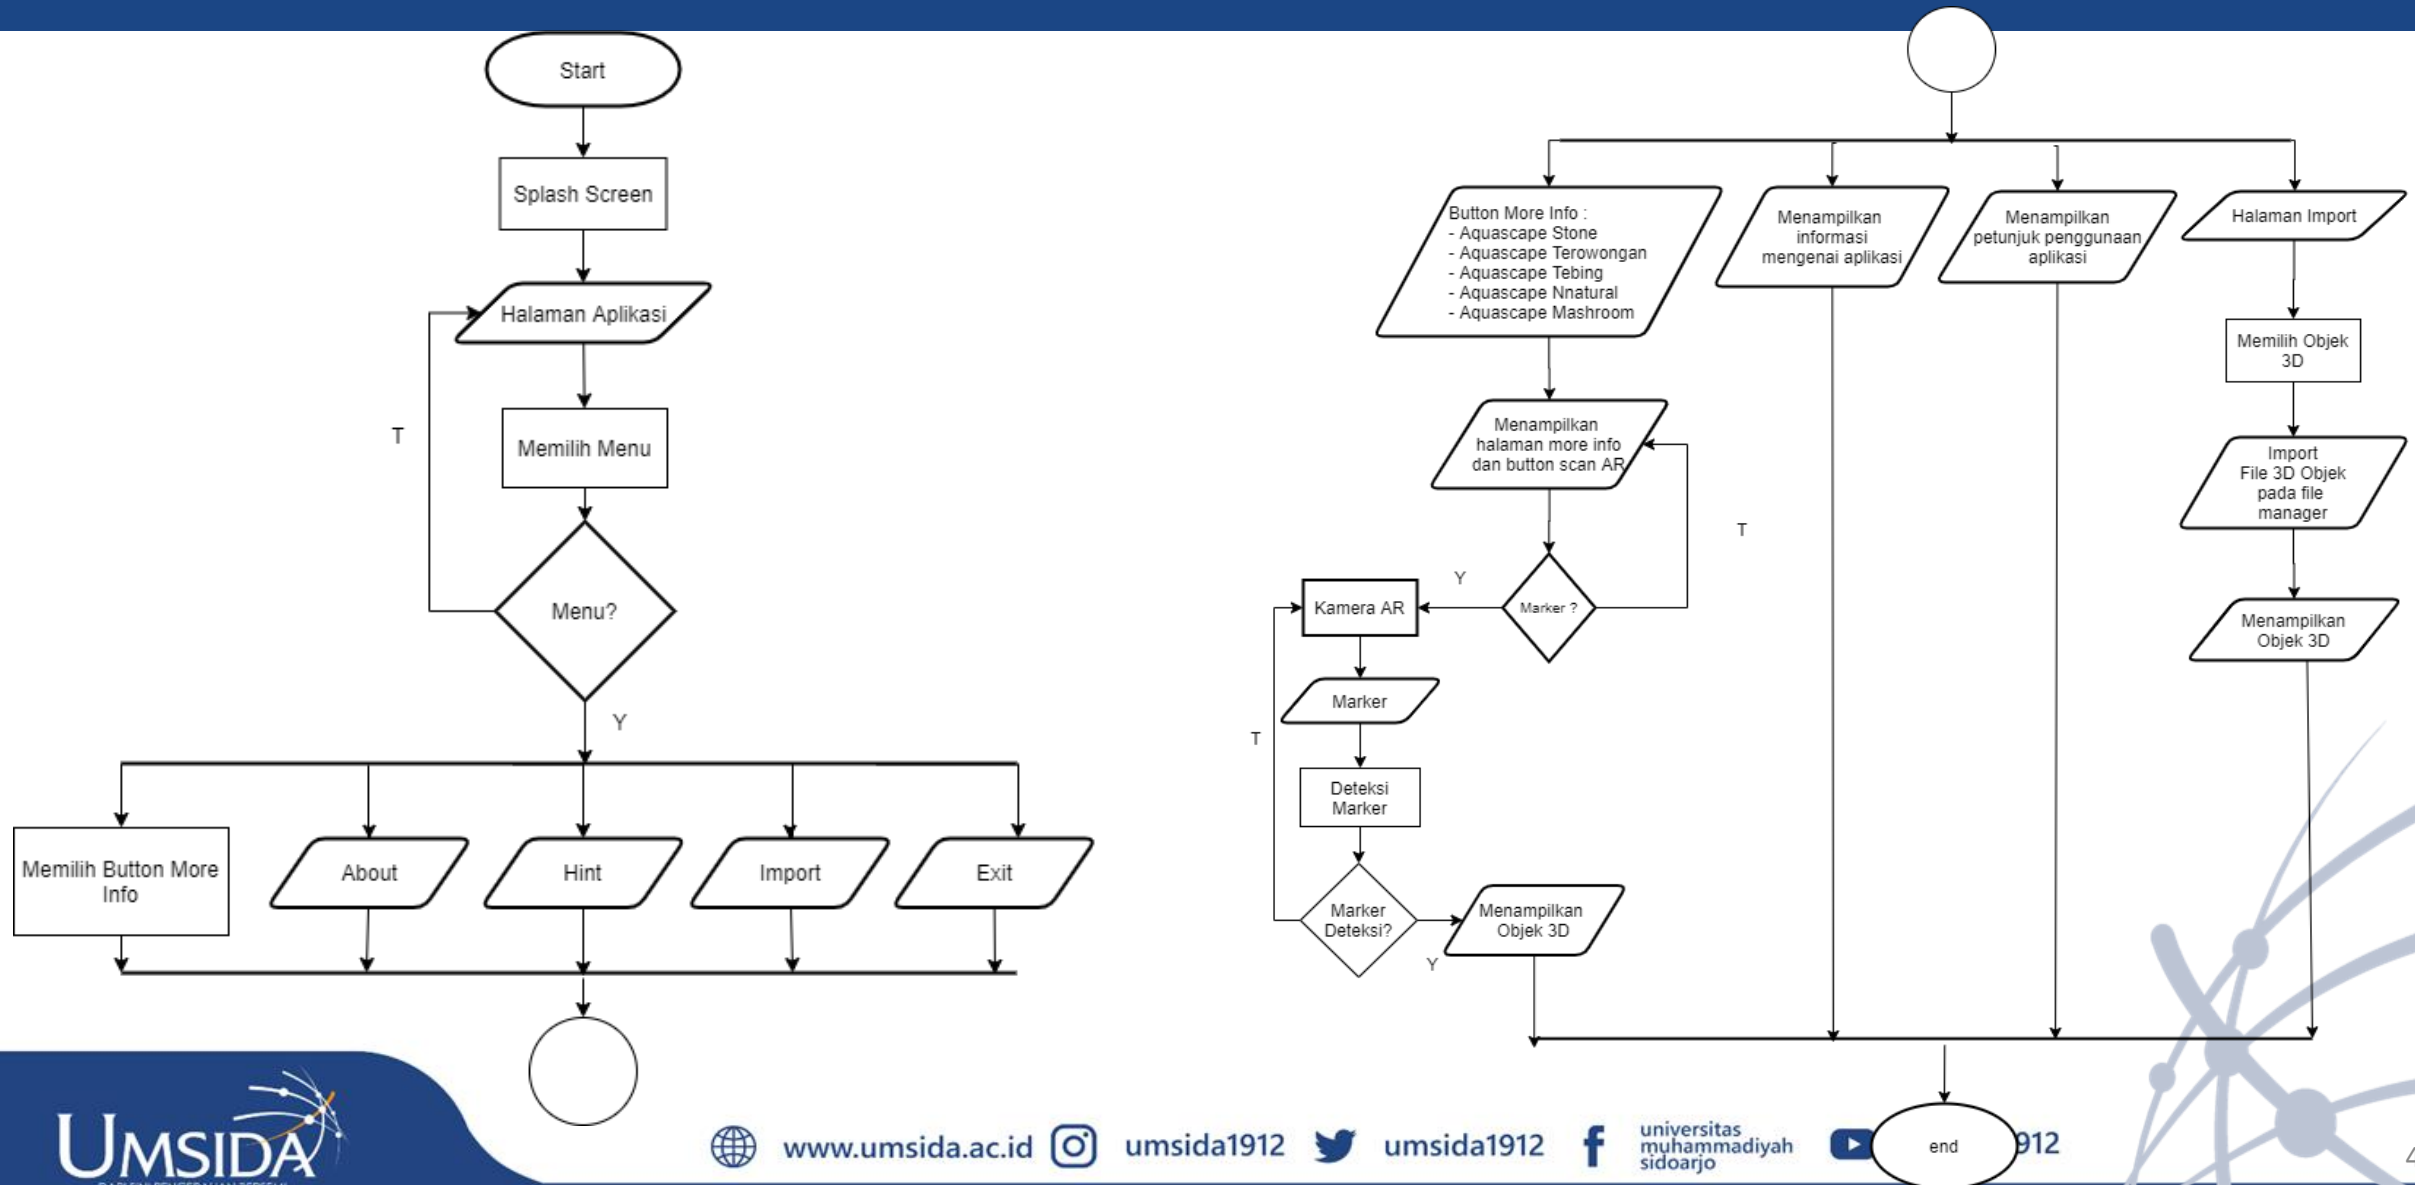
Start

Splash Screen

Halaman Aplikasi

Memilih Menu

T

Menu?

Y

Memilih Button More Info

About

Hint

Import

Exit

Button More Info :
- Aquascape Stone
- Aquascape Terowongan
- Aquascape Tebing
- Aquascape Nnatural
- Aquascape Mashroom

Menampilkan informasi mengenai aplikasi

Menampilkan petunjuk penggunaan aplikasi

Halaman Import

Memilih Objek 3D

Import File 3D Objek pada file manager

Menampilkan Objek 3D

Menampilkan halaman more info dan button scan AR

T

Y

Kamera AR

Marker ?

Marker

T

Deteksi Marker

Marker Deteksi?

Y

Menampilkan Objek 3D

end

UMSIDA

www.umsida.ac.id umsida1912 umsida1912 universitas muhammadiyah sidoarjo 912